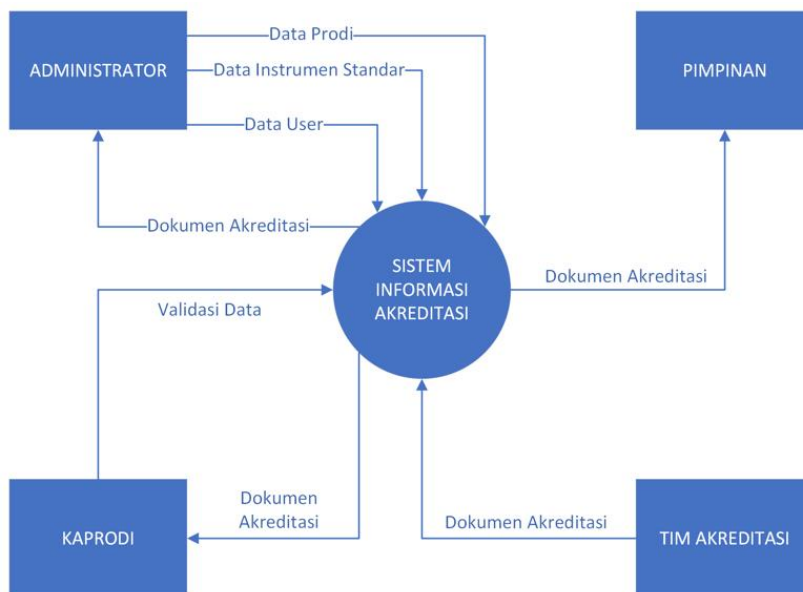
ADMINISTRATOR

Data Prodi

Data Instrumen Standar

Data User

PIMPINAN

Dokumen Akreditasi

SISTEM INFORMASI AKREDITASI

Dokumen Akreditasi

Validasi Data

KAPRODI

Dokumen Akreditasi

Dokumen Akreditasi

TIM AKREDITASI